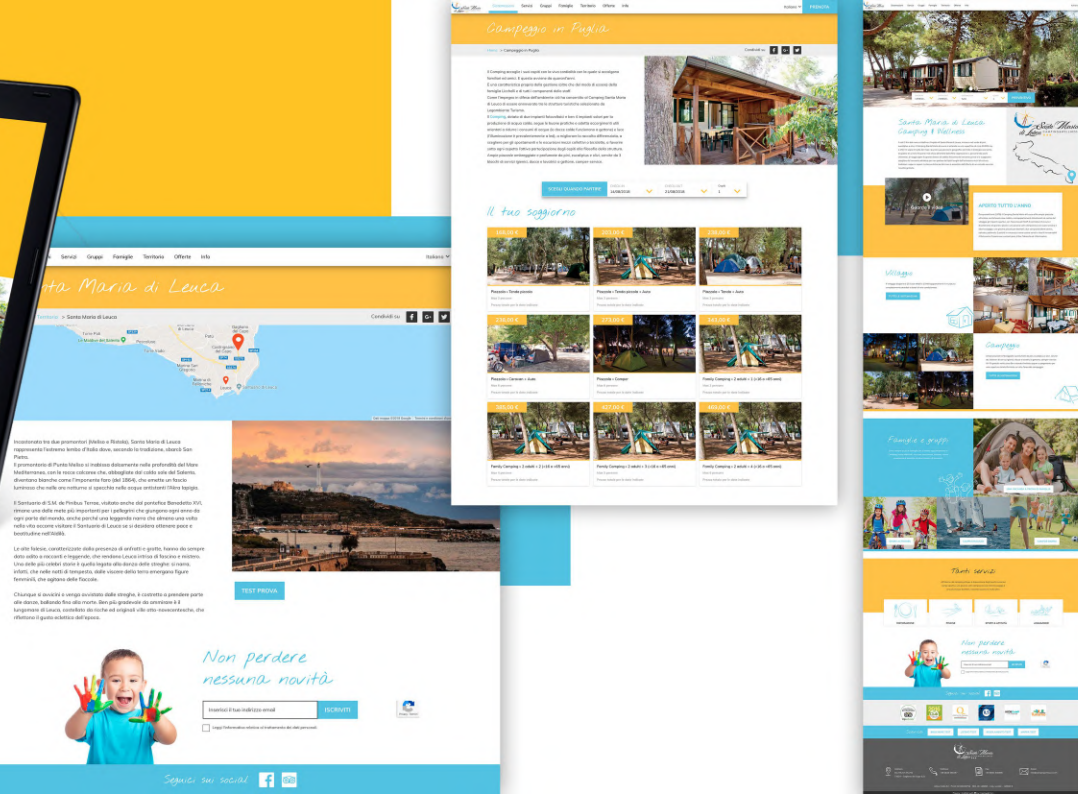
Servizi Gruppi Famiglie Territorio Offerte Info

Italiano

nta Maria di Leuca

Santa Maria di Leuca

Condividi su

Incastonata tra due promontori (Meliso e Ristola), Santa Maria di Leuca rappresenta l'estremo lembo d'Italia dove, secondo la tradizione, sbarcò San Pietro.

TEST PROVA

Non perdere nessuna novità

Inserisci il tuo indirizzo email

ISCRIVITI

Seguici sui social

Campeggio in Puglia

Condividi su

SCEGLI QUANDO PARTIRE

Il tuo soggiorno

Piazzola + Tenda piccola

Piazzola + Tenda piccola + Auto

Piazzola + Tenda + Auto

Piazzola + Caravan + Auto

Piazzola + Camper

Family Camping

PRENOTA

Santa Maria di Leuca Camping & Wellness

APERTO TUTTO L'ANNO

Villaggio

Campeggio

Famiglie e gruppi

Tanti servizi

Non perdere nessuna novità